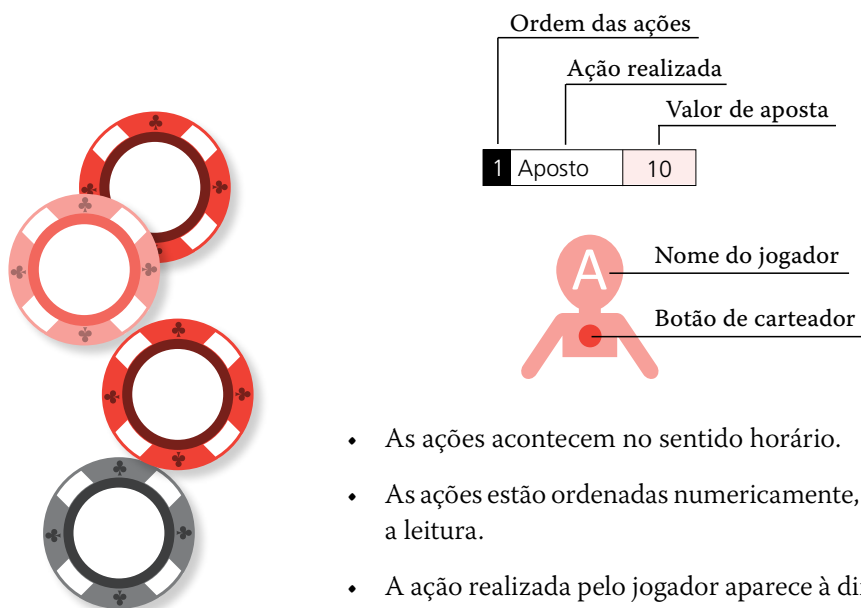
Ordem das ações
Ação realizada
Valor de aposta

| 1 | Aposto | 10 |
|---|---|---|

A
Nome do jogador
Botão de carteador

- As ações acontecem no sentido horário.
- As ações estão ordenadas numericamente, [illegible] a leitura.
- A ação realizada pelo jogador aparece à di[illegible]